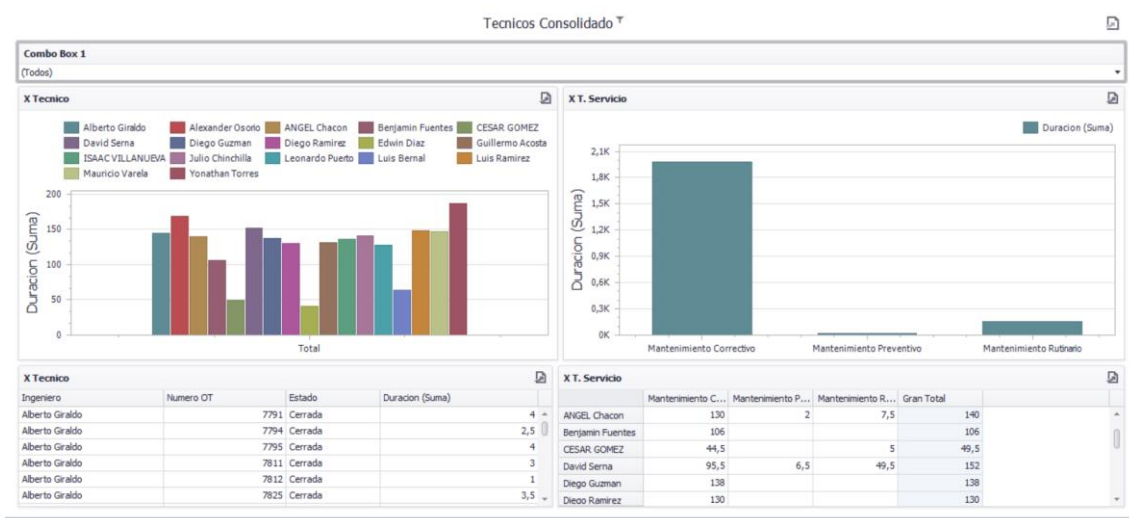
Tecnicos Consolidado

Combo Box 1
(Todos)

X Tecnico

Alberto Giraldo, Alexander Osorio, ANGEL Chacon, Benjamin Fuentes, CESAR GOMEZ, David Serna, Diego Guzman, Diego Ramirez, Edwin Diaz, Guillermo Acosta, ISAAC VILLANUEVA, Julio Chinchilla, Leonardo Puerto, Luis Bernal, Luis Ramirez, Mauricio Varela, Yonathan Torres

200
150
100
50
0
Duracion (Suma)
Total

X T. Servicio

Duracion (Suma)

2,1K
1,8K
1,5K
1,2K
0,9K
0,6K
0,3K
0K
Duracion (Suma)
Mantenimiento Correctivo
Mantenimiento Preventivo
Mantenimiento Rutinario

X Tecnico

| Ingeniero | Numero OT | Estado | Duracion (Suma) |
|---|---|---|---|
| Alberto Giraldo | 7791 | Cerrada | 4 |
| Alberto Giraldo | 7794 | Cerrada | 2,5 |
| Alberto Giraldo | 7795 | Cerrada | 4 |
| Alberto Giraldo | 7811 | Cerrada | 3 |
| Alberto Giraldo | 7812 | Cerrada | 1 |
| Alberto Giraldo | 7825 | Cerrada | 3,5 |

X T. Servicio

| | Mantenimiento C... | Mantenimiento P... | Mantenimiento R... | Gran Total |
|---|---|---|---|---|
| ANGEL Chacon | 130 | 2 | 7,5 | 140 |
| Benjamin Fuentes | 106 | | | 106 |
| CESAR GOMEZ | 44,5 | | 5 | 49,5 |
| David Serna | 95,5 | 6,5 | 49,5 | 152 |
| Diego Guzman | 138 | | | 138 |
| Diego Ramirez | 130 | | | 130 |